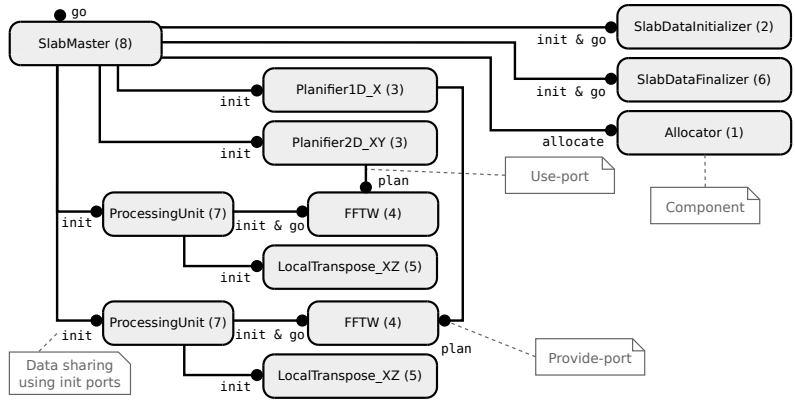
go
SlabMaster (8)
init & go
SlabDataInitializer (2)
init & go
SlabDataFinalizer (6)
init
Planifier1D_X (3)
allocate
Allocator (1)
init
Planifier2D_XY (3)
Use-port
plan
Component
init
ProcessingUnit (7)
init & go
FFTW (4)
init
LocalTranspose_XZ (5)
init
ProcessingUnit (7)
init & go
FFTW (4)
plan
Data sharing using init ports
Provide-port
init
LocalTranspose_XZ (5)